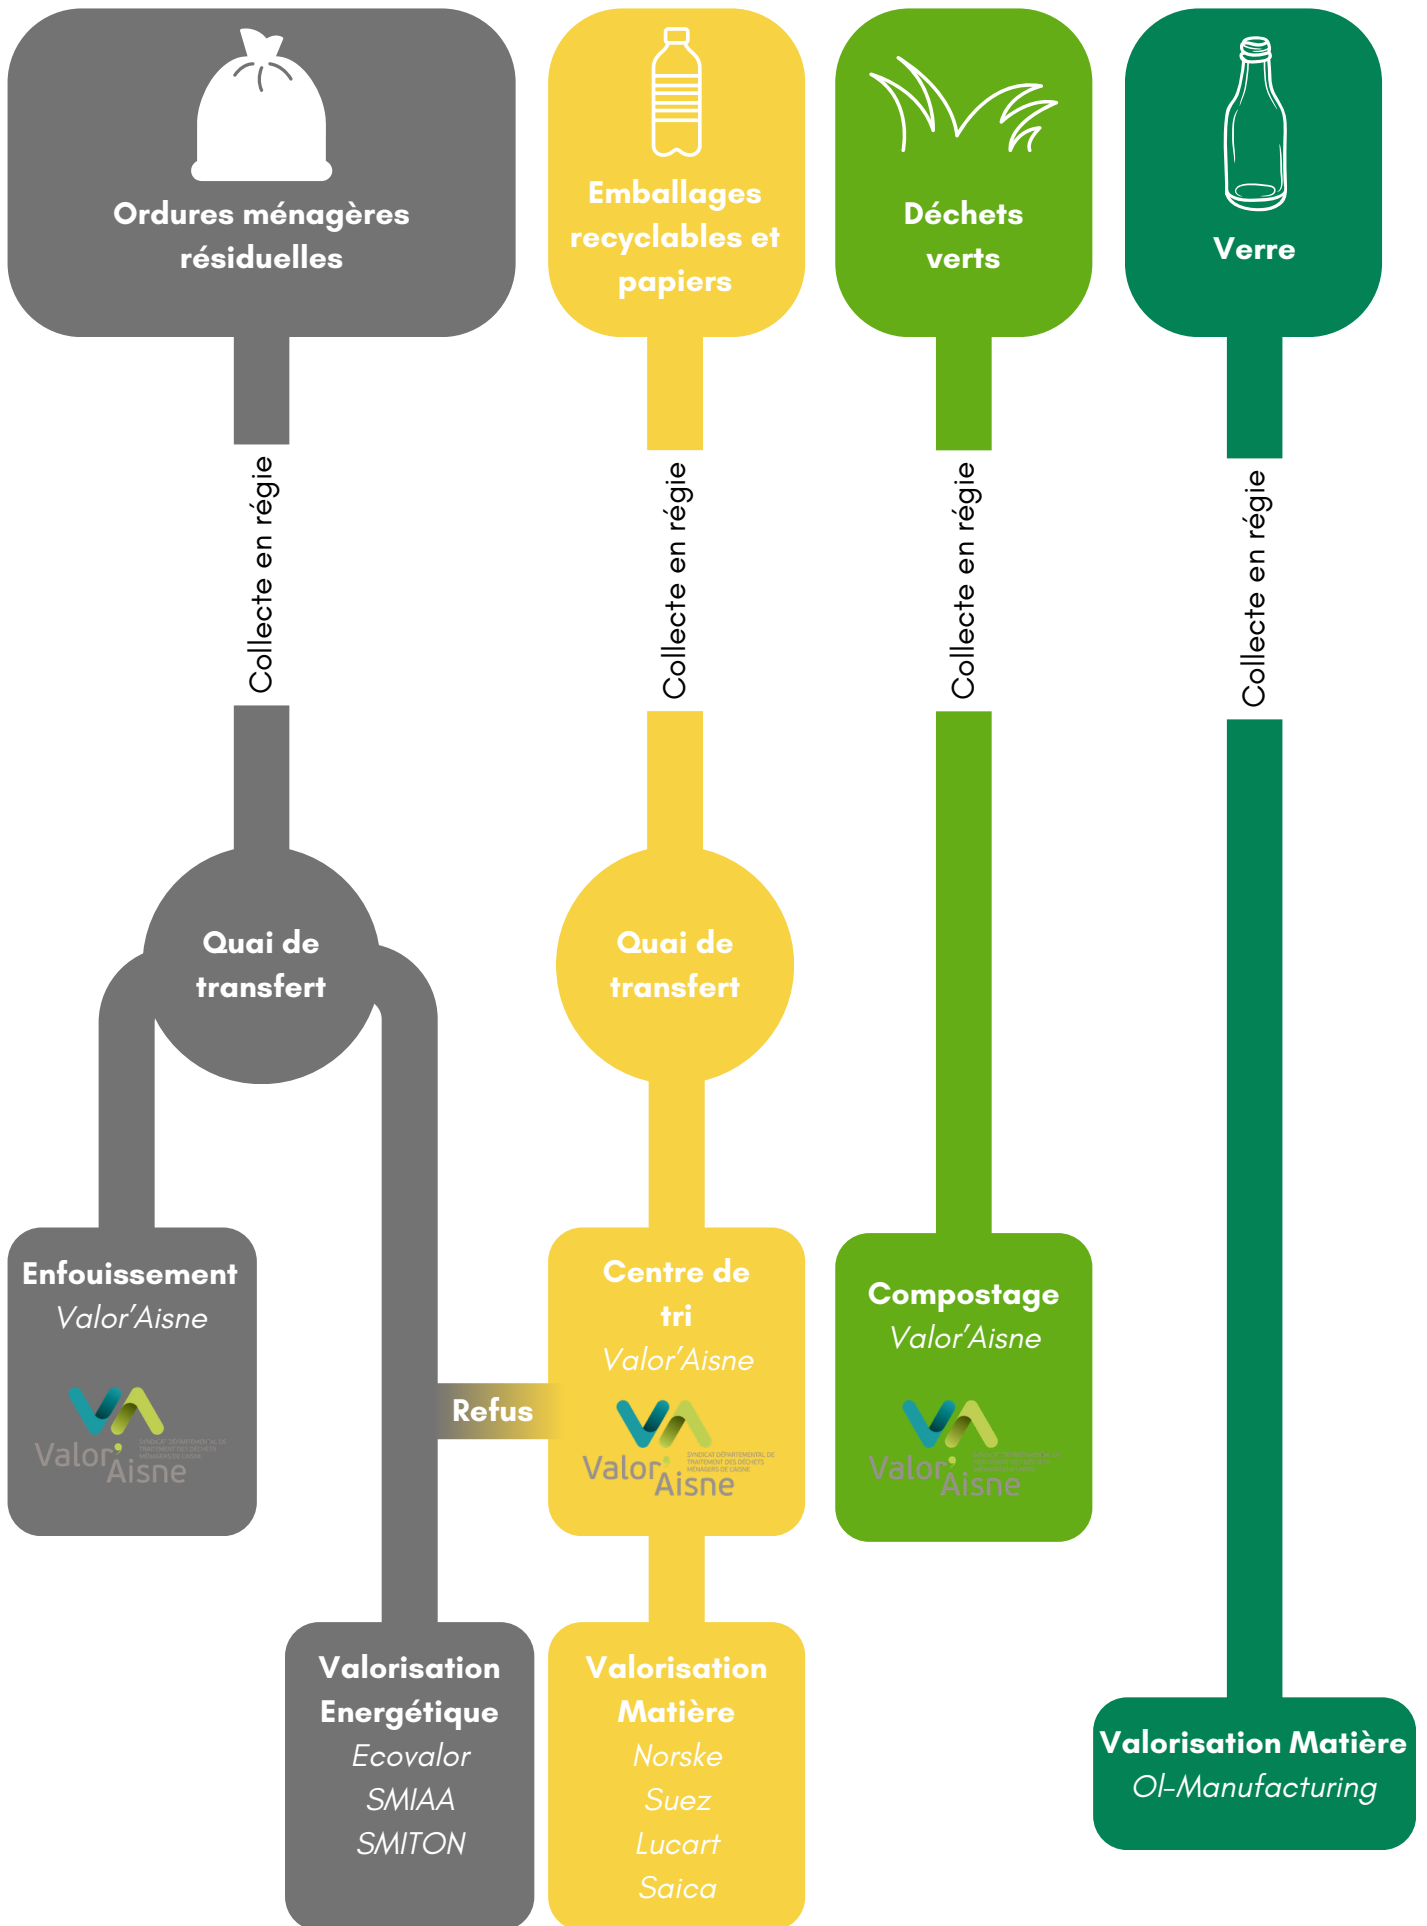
Ordures ménagères résiduelles

Emballages recyclables et papiers

Déchets verts

Verre

Collecte en régie

Collecte en régie

Collecte en régie

Collecte en régie

Quai de transfert

Quai de transfert

Enfouissement
Valor'Aisne

Valor Aisne

Refus

Centre de tri
Valor'Aisne

Valor Aisne

Compostage
Valor'Aisne

Valor Aisne

Valorisation Energétique
Ecovalor
SMIAA
SMITON

Valorisation Matière
Norske
Suez
Lucart
Saica

Valorisation Matière
OI-Manufacturing